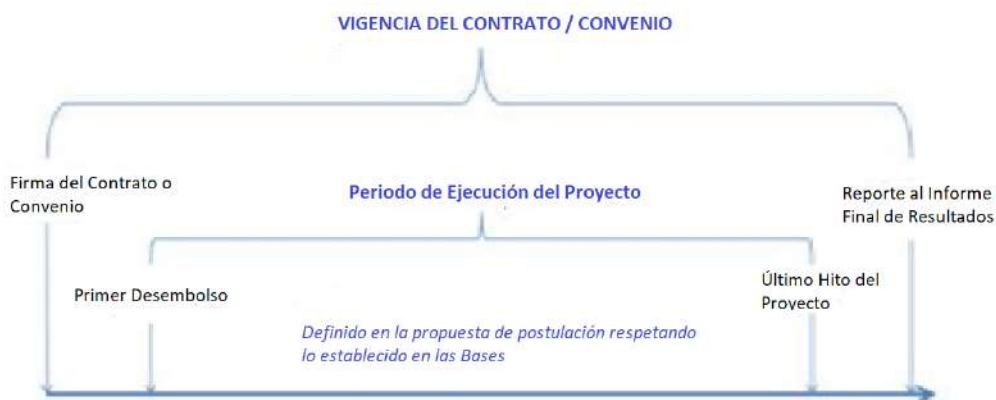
VIGENCIA DEL CONTRATO / CONVENIO

Firma del Contrato o Convenio

Periodo de Ejecución del Proyecto

Reporte al Informe Final de Resultados

Primer Desembolso

Último Hito del Proyecto

Definido en la propuesta de postulación respetando lo establecido en las Bases